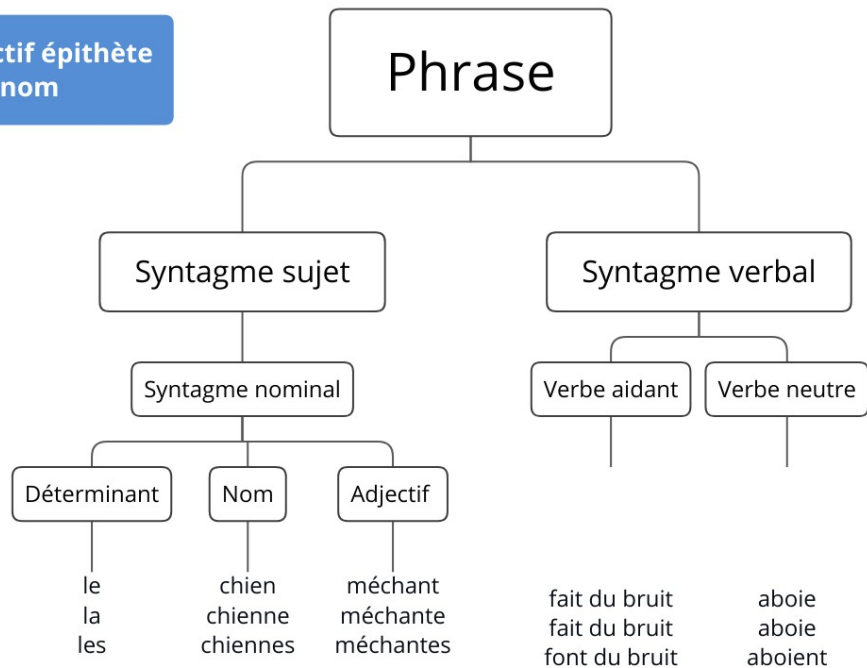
ctif épithète
nom

Phrase

Syntagme sujet

Syntagme verbal

Syntagme nominal

Verbe aidant

Verbe neutre

Déterminant

Nom

Adjectif

le
la
les

chien
chienne
chiennes

méchant
méchante
méchantes

fait du bruit
fait du bruit
font du bruit

aboie
aboie
aboient